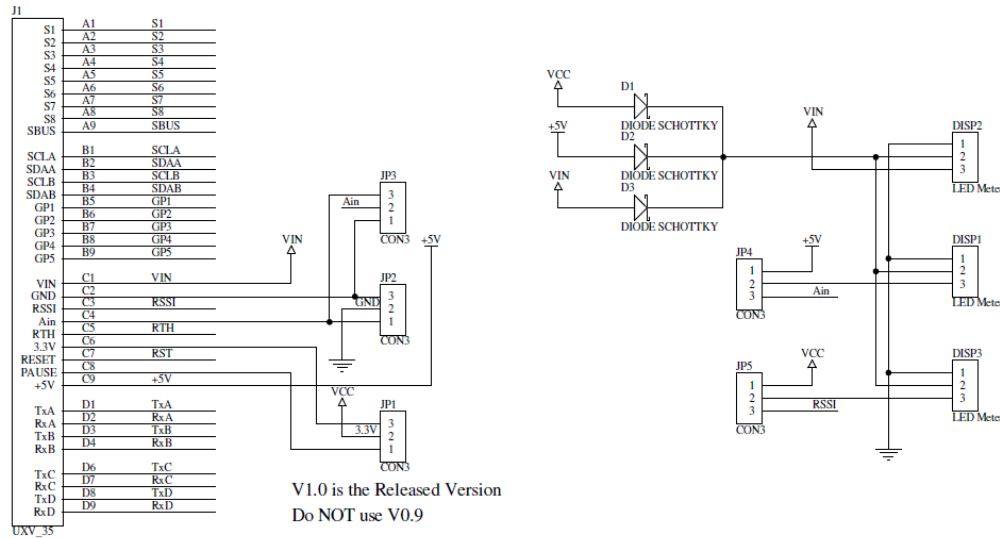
J1
S1 A1 S1
S2 A2 S2
S3 A3 S3
S4 A4 S4
S5 A5 S5
S6 A6 S6
S7 A7 S7
S8 A8 S8
SBUS A9 SBUS

SCLA B1 SCLA
SDAA B2 SDAA
SCLB B3 SCLB
SDAB B4 SDAB
GP1 B5 GP1
GP2 B6 GP2
GP3 B7 GP3
GP4 B8 GP4
GP5 B9 GP5

VIN C1 VIN
GND C2
RSSI C3 RSSI
Ain C4
RTH C5 RTH
3.3V C6
RESET C7 RST
PAUSE C8
+5V C9 +5V

TxA D1 TxA
RxA D2 RxA
TxB D3 TxB
RxB D4 RxB

TxC D6 TxC
RxC D7 RxC
TxD D8 TxD
RxD D9 RxD
UXV_35

JP3
Ain
3
2
1
CON3

VIN
+5V

JP2
GND
3
2
1
CON3

VCC
JP1
3.3V
3
2
1
CON3

V1.0 is the Released Version
Do NOT use V0.9

VCC
D1
DIODE SCHOTTKY
+5V
D2
DIODE SCHOTTKY
VIN
D3
DIODE SCHOTTKY

VIN
DISP2
1
2
3
LED Meter

JP4
+5V
1
2
3
Ain
CON3

DISP1
1
2
3
LED Meter

JP5
VCC
1
2
3
RSSI
CON3

DISP3
1
2
3
LED Meter